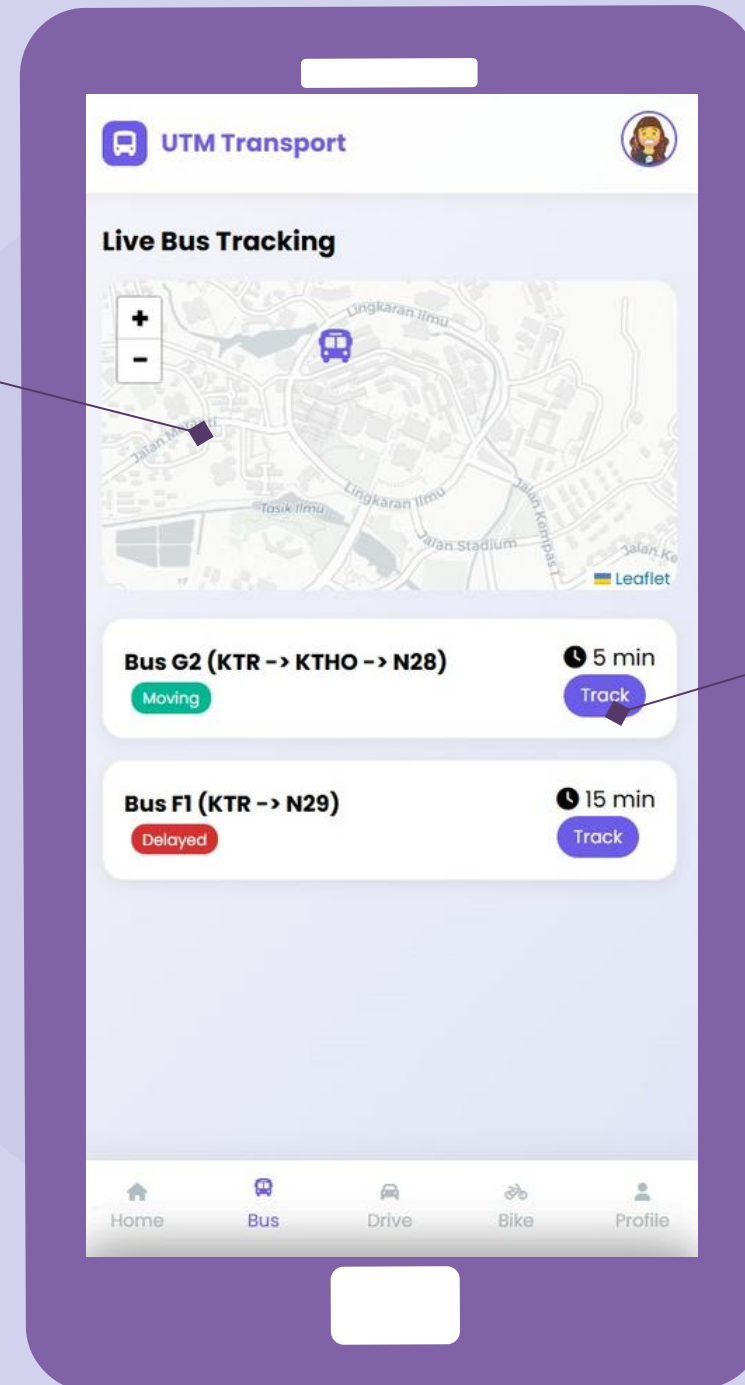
UTM Transport

Live Bus Tracking

+
−

Lingkaran Ilmu
Jalan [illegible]
Lingkaran Ilmu
Tasik Ilmu
Jalan Stadium
Jalan Kompas 1
Jalan Ke
Leaflet

Bus G2 (KTR -> KTHO -> N28)
Moving
5 min
Track

Bus F1 (KTR -> N29)
Delayed
15 min
Track

Home
Bus
Drive
Bike
Profile